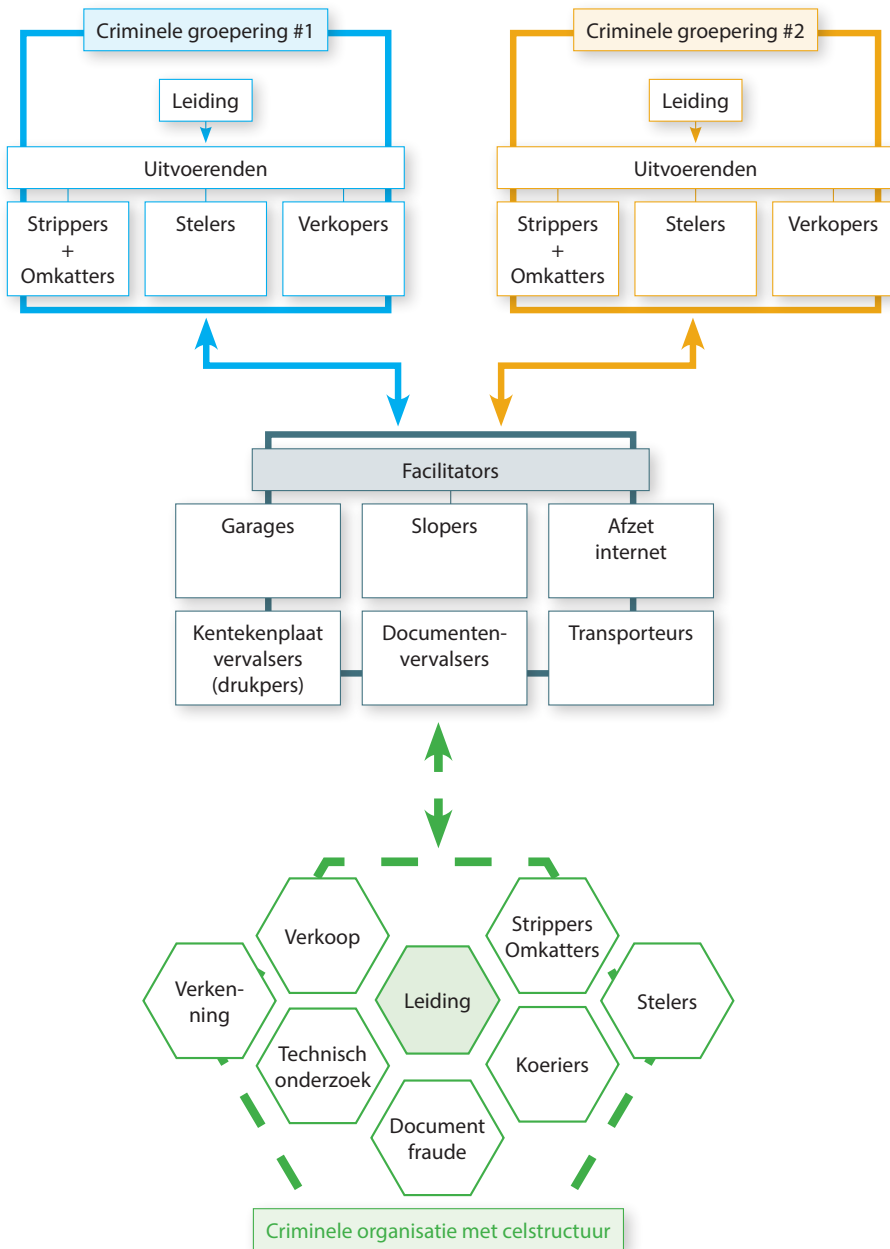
Criminele groepering #1

Leiding

Uitvoerenden

Strippers + Omkatters

Stelers

Verkopers

Criminele groepering #2

Leiding

Uitvoerenden

Strippers + Omkatters

Stelers

Verkopers

Facilitators

Garages

Slopers

Afzet internet

Kentekenplaat vervalsers (drukpers)

Documentenvervalsers

Transporteurs

Verkoop

Strippers Omkatters

Verkenning

Leiding

Stelers

Technisch onderzoek

Koeriers

Document fraude

Criminele organisatie met celstructuur